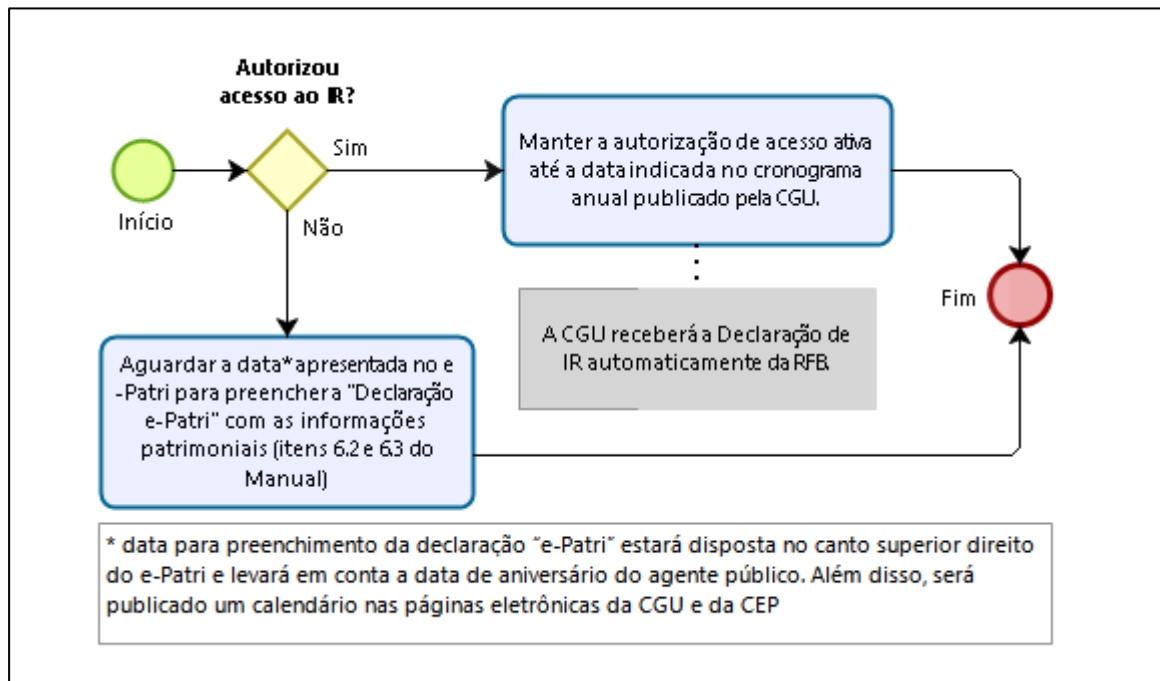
Autorizou acesso ao IR?

Início

Sim

Não

Manter a autorização de acesso ativa até a data indicada no cronograma anual publicado pela CGU.

A CGU receberá a Declaração de IR automaticamente da RFB.

Fim

Aguardar a data*apresentada no e-Patri para preenchera "Declaração e-Patri" com as informações patrimoniais (itens 6.2 e 6.3 do Manual)

* data para preenchimento da declaração "e-Patri" estará disposta no canto superior direito do e-Patri e levará em conta a data de aniversário do agente público. Além disso, será publicado um calendário nas páginas eletrônicas da CGU e da CEP